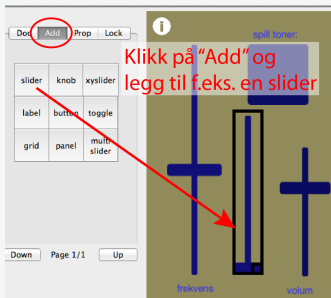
Doc Add Prop Lock

Klikk på "Add" og legg til f.eks. en slider

| slider | knob | xyslider |
|---|---|---|
| label | button | toggle |
| grid | panel | multi slider |

Down Page 1/1 Up

i

spill toner:

frekvens

volum